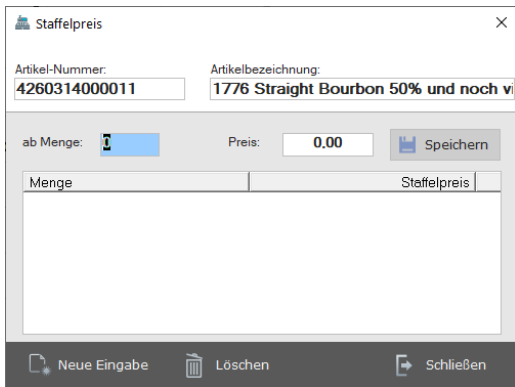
Staffelpreis

×

Artikel-Nummer:
4260314000011

Artikelbezeichnung:
1776 Straight Bourbon 50% und noch vi

ab Menge: 0

Preis: 0,00

Speichern

| Menge | Staffelpreis |
|---|---|

Neue Eingabe

Löschen

Schließen